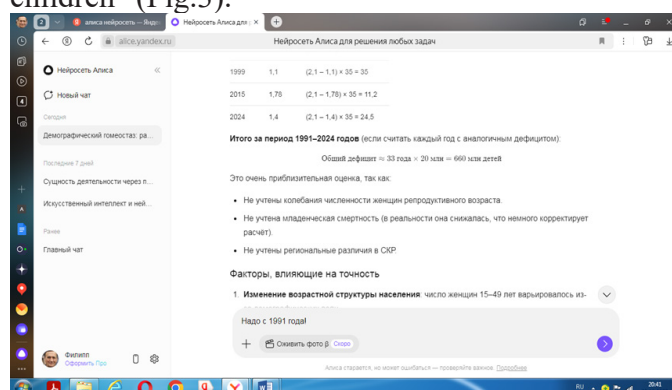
children" (Fig.5).

алиса нейросеть — Яндекс
Нейросеть Алиса для с...
alice.yandex.ru
Нейросеть Алиса для решения любых задач

Нейросеть Алиса
Новый чат
Сегодня
Демографический гомеостаз: ра...
Последние 7 дней
Сущность деятельности через п...
Искусственный интеллект и ней...
Ранее
Главный чат
Филипп
Оформить Про

| 1999 | 1,1 | (2,1 – 1,1) × 35 = 35 |
|---|---|---|
| 2015 | 1,78 | (2,1 – 1,78) × 35 = 11,2 |
| 2024 | 1,4 | (2,1 – 1,4) × 35 = 24,5 |

**Итого за период 1991–2024 годов** (если считать каждый год с аналогичным дефицитом):

Общий дефицит ≈ 33 года × 20 млн = 660 млн детей

Это очень приблизительная оценка, так как:

• Не учтены колебания численности женщин репродуктивного возраста.
• Не учтена младенческая смертность (в реальности она снижалась, что немного корректирует расчёт).
• Не учтены региональные различия в СКР.

Факторы, влияющие на точность

1. **Изменение возрастной структуры населения**: число женщин 15–49 лет варьировалось из-

Надо с 1991 года!
+ Оживить фото Скоро

Алиса старается, но может ошибаться — проверяйте важное. Подробнее

RU 20:41